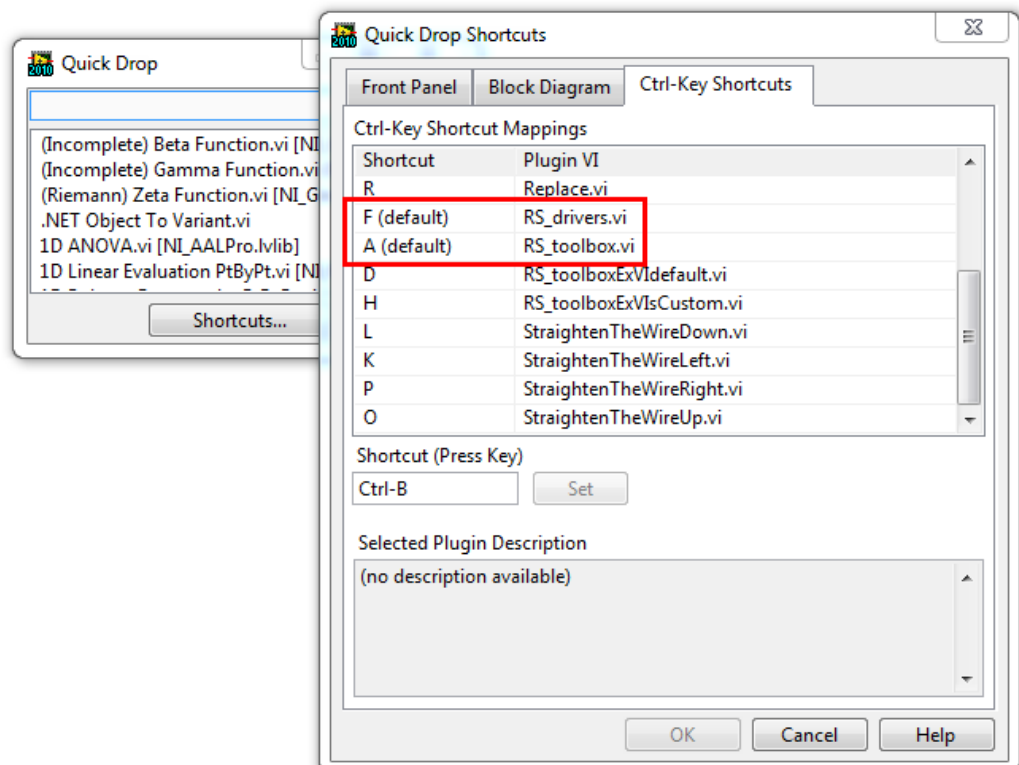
2010 Quick Drop

(Incomplete) Beta Function.vi [NI
(Incomplete) Gamma Function.vi
(Riemann) Zeta Function.vi [NI_G
.NET Object To Variant.vi
1D ANOVA.vi [NI_AALPro.lvlib]
1D Linear Evaluation PtByPt.vi [NI

Shortcuts...

2010 Quick Drop Shortcuts

Front Panel | Block Diagram | Ctrl-Key Shortcuts

Ctrl-Key Shortcut Mappings

| Shortcut | Plugin VI |
|---|---|
| R | Replace.vi |
| F (default) | RS_drivers.vi |
| A (default) | RS_toolbox.vi |
| D | RS_toolboxExVIdefault.vi |
| H | RS_toolboxExVIsCustom.vi |
| L | StraightenTheWireDown.vi |
| K | StraightenTheWireLeft.vi |
| P | StraightenTheWireRight.vi |
| O | StraightenTheWireUp.vi |

Shortcut (Press Key)
Ctrl-B
Set

Selected Plugin Description
(no description available)

OK
Cancel
Help